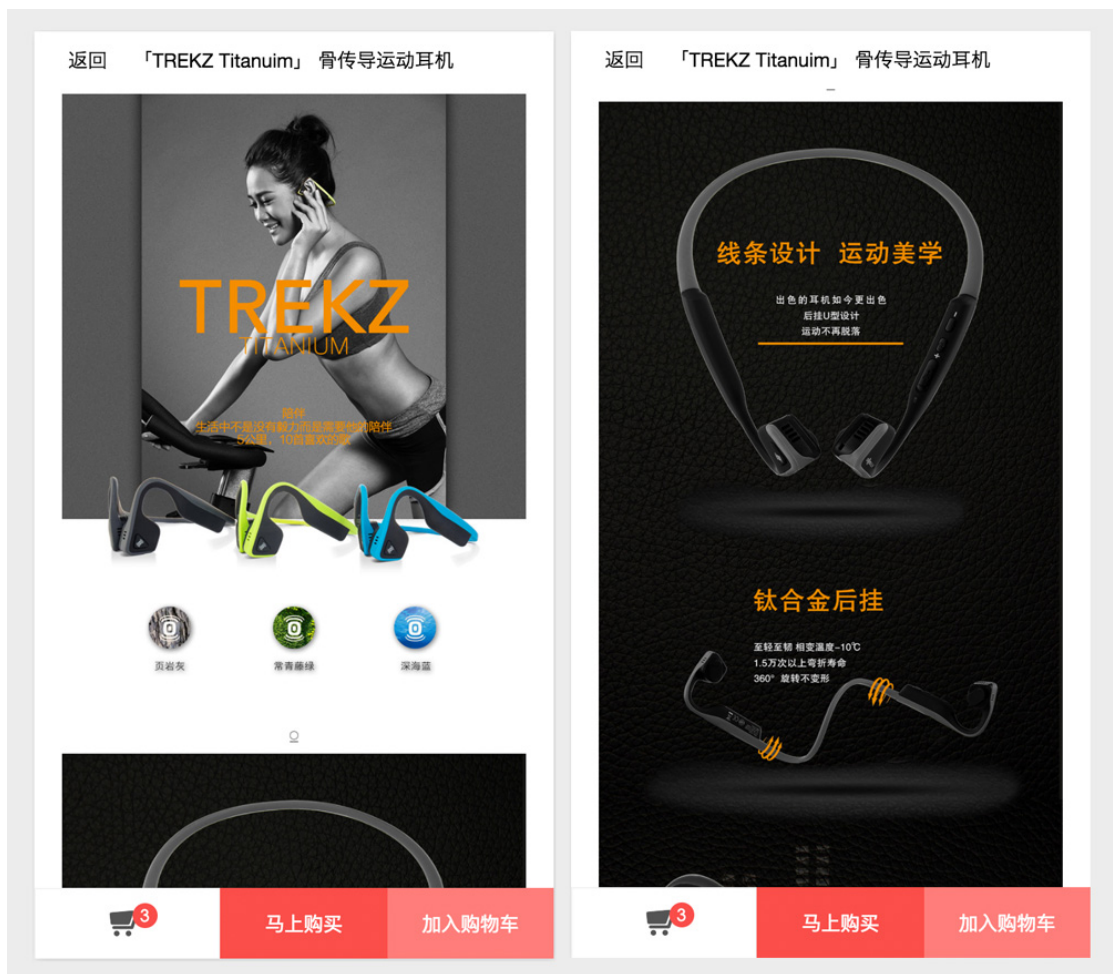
返回 「TREKZ Titanuim」 骨传导运动耳机

TREKZ
TITANIUM

陪伴
生活中不是没有毅力而是需要他的陪伴
5公里，10首喜欢的歌

页岩灰 常青藤绿 深海蓝

3
马上购买
加入购物车

返回 「TREKZ Titanuim」 骨传导运动耳机

线条设计 运动美学

出色的耳机如今更出色
后挂U型设计
运动不再脱落

钛合金后挂

至轻至韧 相变温度-10℃
1.5万次以上弯折寿命
360° 旋转不变形

3
马上购买
加入购物车